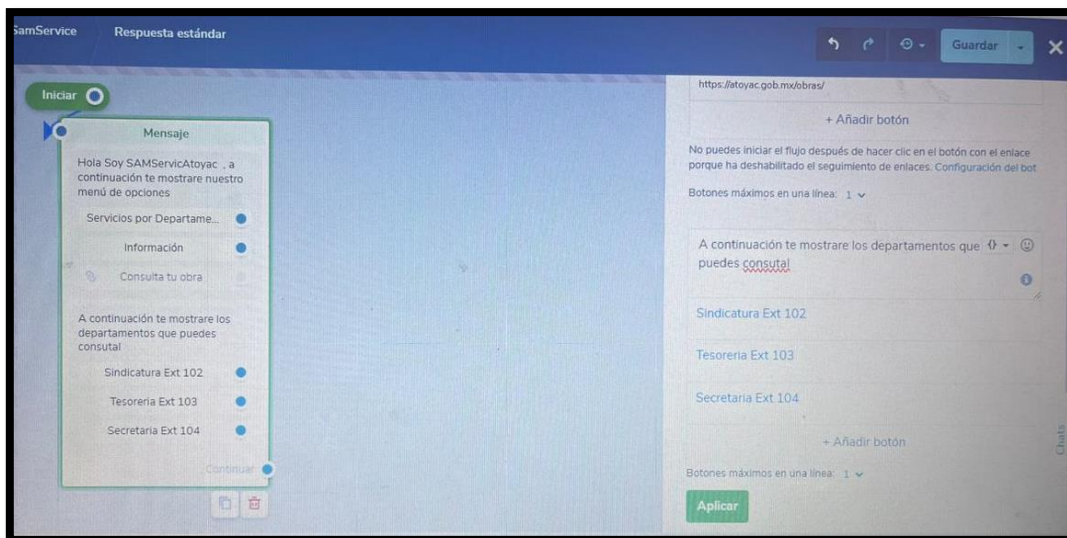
SamService Respuesta estándar

Guardar

Iniciar

Mensaje

Hola Soy SAMServicAtoyac , a continuación te mostrare nuestro menú de opciones

Servicios por Departame...

Información

Consulta tu obra

A continuación te mostrare los departamentos que puedes consutal

Sindicatura Ext 102

Tesoreria Ext 103

Secretaria Ext 104

Continuar

https://atoyac.gob.mx/obras/

+ Añadir botón

No puedes iniciar el flujo después de hacer clic en el botón con el enlace porque ha deshabilitado el seguimiento de enlaces. Configuración del bot

Botones máximos en una línea: 1

A continuación te mostrare los departamentos que puedes consutal

Sindicatura Ext 102

Tesoreria Ext 103

Secretaria Ext 104

+ Añadir botón

Botones máximos en una línea: 1

Aplicar

Chats